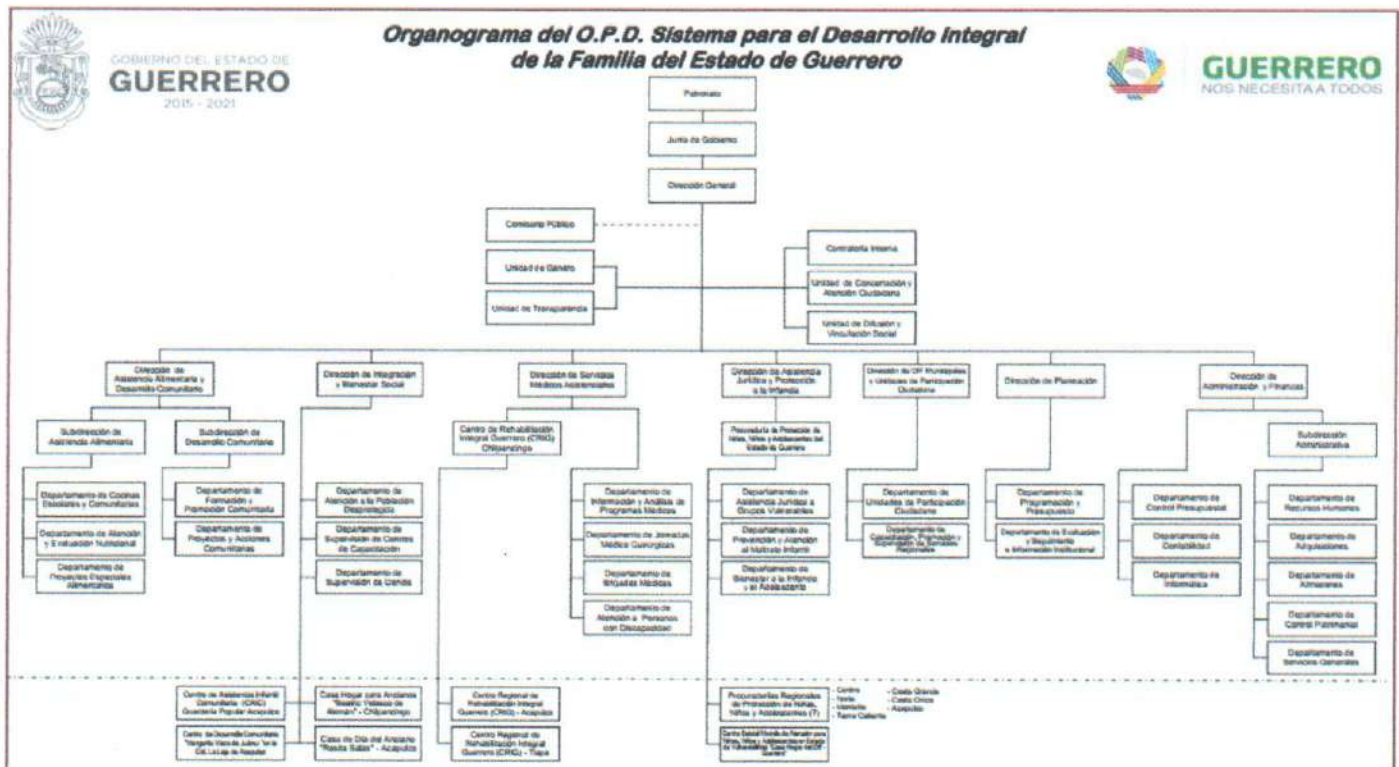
GOBIERNO DEL ESTADO DE
GUERRERO
2015 - 2021

Organograma del O.P.D. Sistema para el Desarrollo Integral de la Familia del Estado de Guerrero

GUERRERO
NOS NECESITA A TODOS

Patronato

Junta de Gobierno

Dirección General

Comisario Público

Unidad de Género

Unidad de Transparencia

Contraloría Interna

Unidad de Concertación y Atención Ciudadana

Unidad de Difusión y Vinculación Social

Dirección de Asistencia Alimentaria y Desarrollo Comunitario

Subdirección de Asistencia Alimentaria

Subdirección de Desarrollo Comunitario

Departamento de Cocinas Escolares y Comunitarias

Departamento de Atención y Evaluación Nutricional

Departamento de Proyectos Especiales Alimentarios

Departamento de Formación y Promoción Comunitaria

Departamento de Proyectos y Acciones Comunitarias

Dirección de Integración y Bienestar Social

Departamento de Atención a la Población Desprotegida

Departamento de Supervisión de Centros de Capacitación

Departamento de Supervisión de Cendis

Dirección de Servicios Médicos Asistenciales

Centro de Rehabilitación Integral Guerrero (CRIG) Chilpancingo

Departamento de Información y Análisis de Programas Médicos

Departamento de Jornadas Médico Quirúrgicas

Departamento de Brigadas Médicas

Departamento de Atención a Personas con Discapacidad

Dirección de Asistencia Jurídica y Protección a la Infancia

Procuraduría de Protección de Niñas, Niños y Adolescentes del Estado de Guerrero

Departamento de Asistencia Jurídica a Grupos Vulnerables

Departamento de Prevención y Atención al Maltrato Infantil

Departamento de Bienestar a la Infancia y al Adolescente

Dirección de DIF Municipales y Unidades de Participación Ciudadana

Departamento de Unidades de Participación Ciudadana

Departamento de Capacitación, Promoción y Supervisión de Servicios Regionales

Dirección de Planeación

Departamento de Programación y Presupuesto

Departamento de Evaluación y Seguimiento e Información Institucional

Dirección de Administración y Finanzas

Subdirección Administrativa

Departamento de Control Presupuestal

Departamento de Contabilidad

Departamento de Informática

Departamento de Recursos Humanos

Departamento de Adquisiciones

Departamento de Almacenes

Departamento de Control Patrimonial

Departamento de Servicios Generales

Centro de Asistencia Infantil Comunitario (CAIC) Guerrero Popular Acapulco

Centro de Desarrollo Comunitario "Margarita Viana de Juárez Torre" Col. La Laja de Acapulco

Casa Hogar para Ancianos "Beatriz Velasco de Alemán" - Chilpancingo

Casa de Día del Anciano "Rosita Salas" - Acapulco

Centro Regional de Rehabilitación Integral Guerrero (CRIG) - Acapulco

Centro Regional de Rehabilitación Integral Guerrero (CRIG) - Tlapa

Procuradurías Regionales de Protección de Niñas, Niños y Adolescentes (7)

- Centro
- Norte
- Montaña
- Tierra Caliente
- Costa Grande
- Costa Chica
- Acapulco

Centro Estatal Modelo de Atención para Niñas, Niños y Adolescentes en Estado de Vulnerabilidad "Casa Hogar del DIF Guerrero"